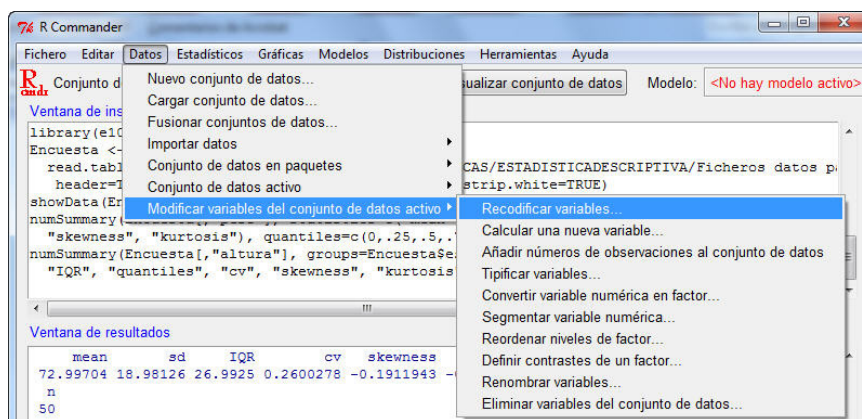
R Commander

Fichero Editar Datos Estadísticos Gráficas Modelos Distribuciones Herramientas Ayuda

Conjunto d

Nuevo conjunto de datos...
Cargar conjunto de datos...
Fusionar conjuntos de datos...
Importar datos
Conjunto de datos en paquetes
Conjunto de datos activo
Modificar variables del conjunto de datos activo

ualizar conjunto de datos

Modelo: <No hay modelo activo>

Ventana de ins

library(e10
Encuesta <-
read.tabl
header=T
showData(En
numSummary(
"skewness", "kurtosis"), quantiles=c(0,.25,.5,.
numSummary(Encuesta[,"altura"], groups=Encuesta$e
"IQR", "quantiles", "cv", "skewness", "kurtosis

CAS/ESTADISTICADESCRIPTIVA/Ficheros datos pa
strip.white=TRUE)

Recodificar variables...
Calcular una nueva variable...
Añadir números de observaciones al conjunto de datos
Tipificar variables...
Convertir variable numérica en factor...
Segmentar variable numérica...
Reordenar niveles de factor...
Definir contrastes de un factor...
Renombrar variables...
Eliminar variables del conjunto de datos...

Ventana de resultados

mean sd IQR cv skewness
72.99704 18.98126 26.9925 0.2600278 -0.1911943 -0
n
50